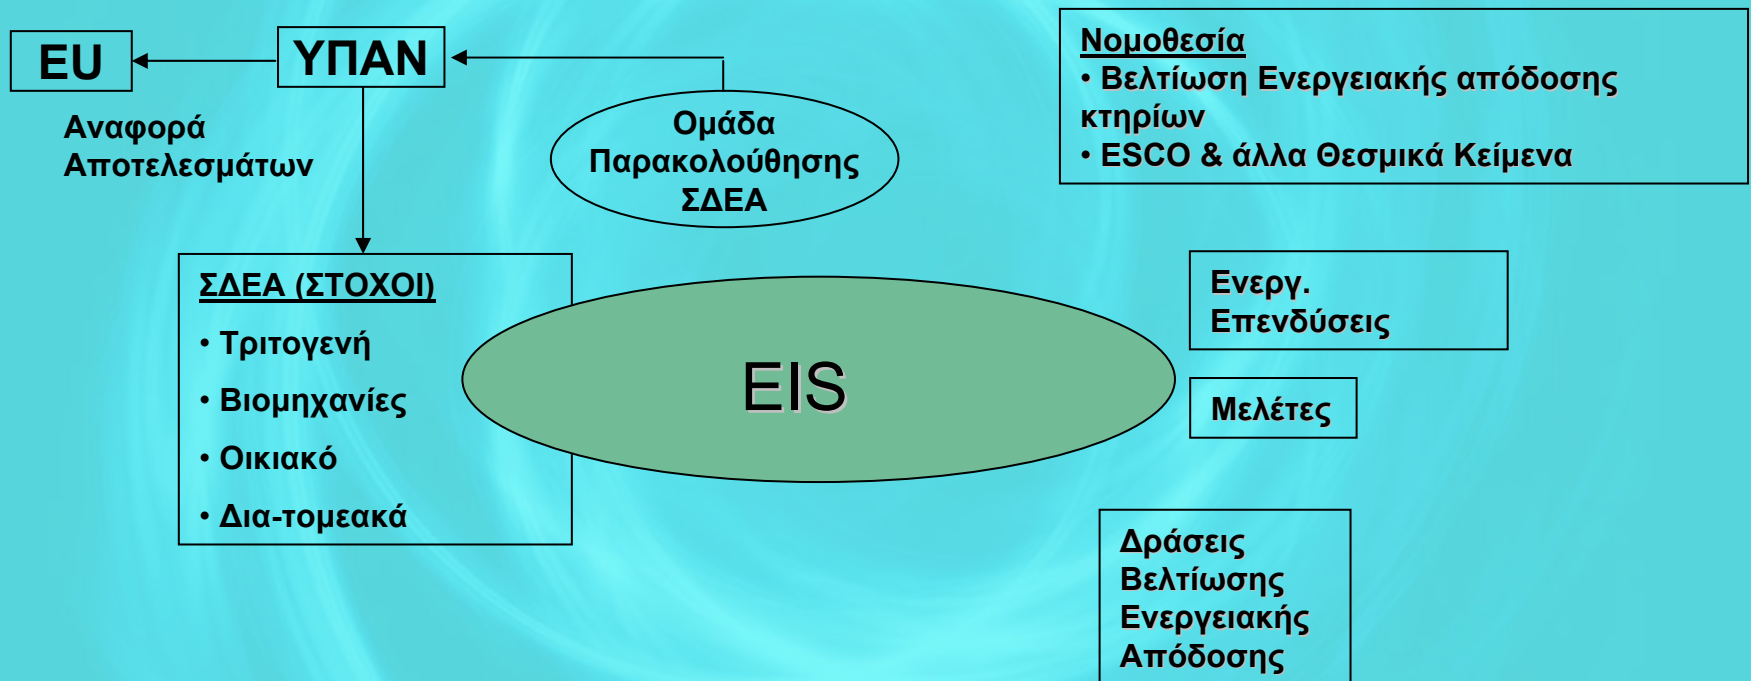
EU

ΥΠΑΝ

Αναφορά Αποτελεσμάτων

Ομάδα Παρακολούθησης ΣΔΕΑ

Νομοθεσία
• Βελτίωση Ενεργειακής απόδοσης κτηρίων
• ESCO & άλλα Θεσμικά Κείμενα

ΣΔΕΑ (ΣΤΟΧΟΙ)
• Τριτογενή
• Βιομηχανίες
• Οικιακό
• Δια-τομεακά

EIS

Ενεργ. Επενδύσεις

Μελέτες

Δράσεις Βελτίωσης Ενεργειακής Απόδοσης